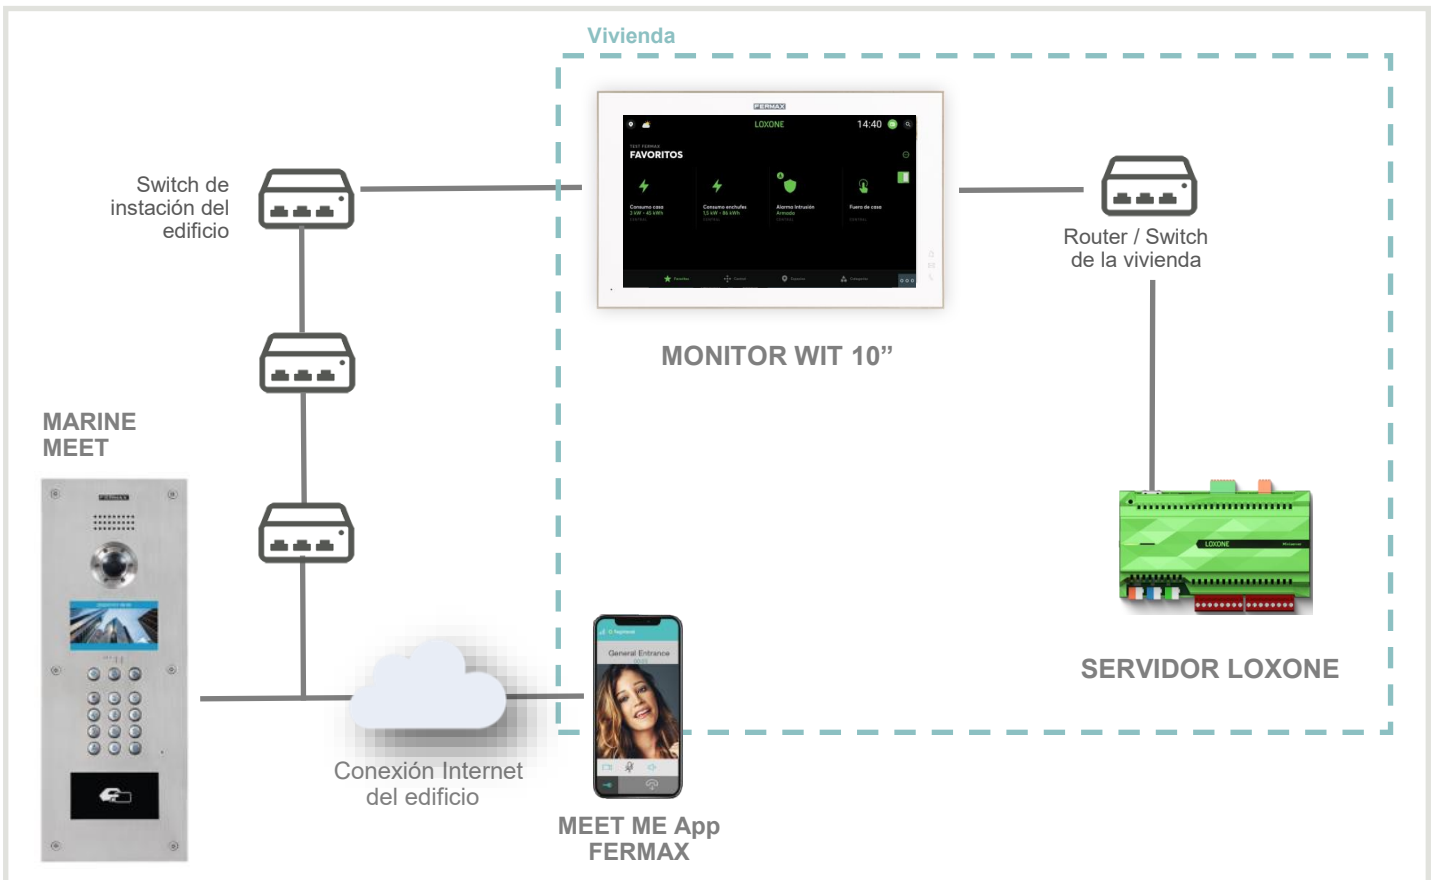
Vivienda

Switch de instación del edificio

FERMAX
LOXONE 14:40
FAVORITOS
Consumo casa
Consumo enchufes
Alarma Intrusión Armado
Fuera de casa

Router / Switch de la vivienda

MONITOR WIT 10”

MARINE MEET

LOXONE

SERVIDOR LOXONE

General Entrance

Conexión Internet del edificio

MEET ME App FERMAX